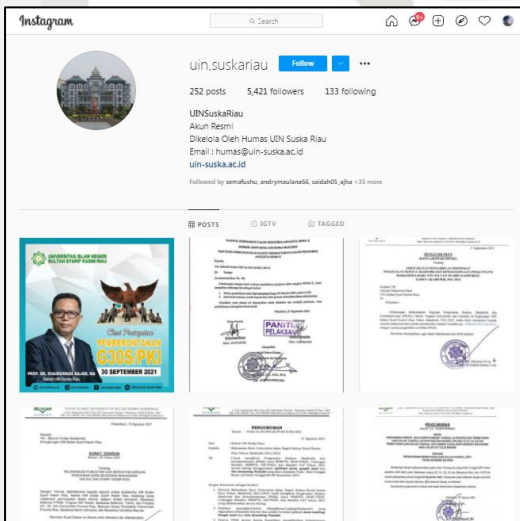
Instagram

Search

uin.suskariau

Follow

252 posts 5,421 followers 133 following

UINSuskaRiau
Akun Resmi
Dikelola Oleh Humas UIN Suska Riau
Email : humas@uin-suska.ac.id
uin-suska.ac.id

Followed by semafushu, andrymaulana66, saidah05_ajha +35 more

POSTS IGTV TAGGED

UNIVERSITAS ISLAM NEGERI SULTAN SYARIF KASIM RIAU

Hari Peringatan
PEMBERONTAKAN
G30S/PKI
30 SEPTEMBER 2021

PROF. DR. KHAIRUNNAS RAJAB, M.Ag
Rektor UIN Suska Riau

PANITIA PELAKSANA

SURAT EDARAN

PENGUMUMAN

PENGUMUMAN